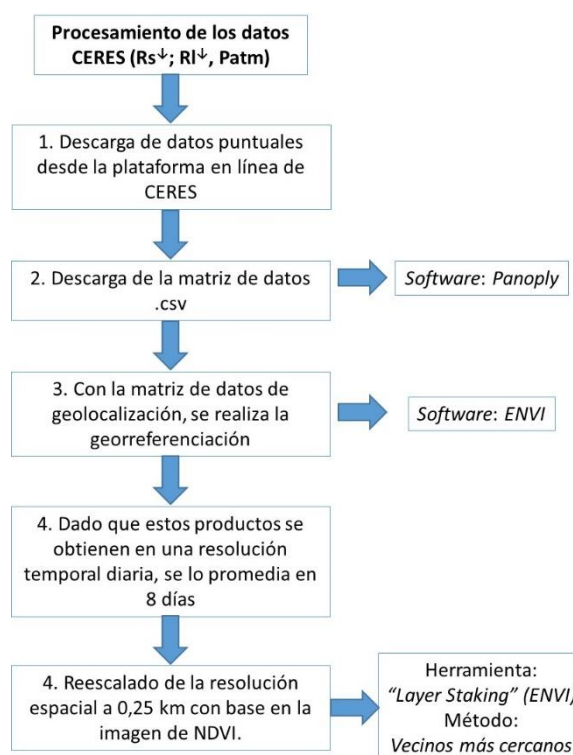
**Procesamiento de los datos CERES (Rs↓; Rl↓, Patm)**

1. Descarga de datos puntuales desde la plataforma en línea de CERES

2. Descarga de la matriz de datos .csv

*Software*: *Panoply*

3. Con la matriz de datos de geolocalización, se realiza la georreferenciación

*Software*: *ENVI*

4. Dado que estos productos se obtienen en una resolución temporal diaria, se lo promedia en 8 días

4. Reescalado de la resolución espacial a 0,25 km con base en la imagen de NDVI.

Herramienta: *"Layer Staking" (ENVI)* Método: *Vecinos más cercanos*